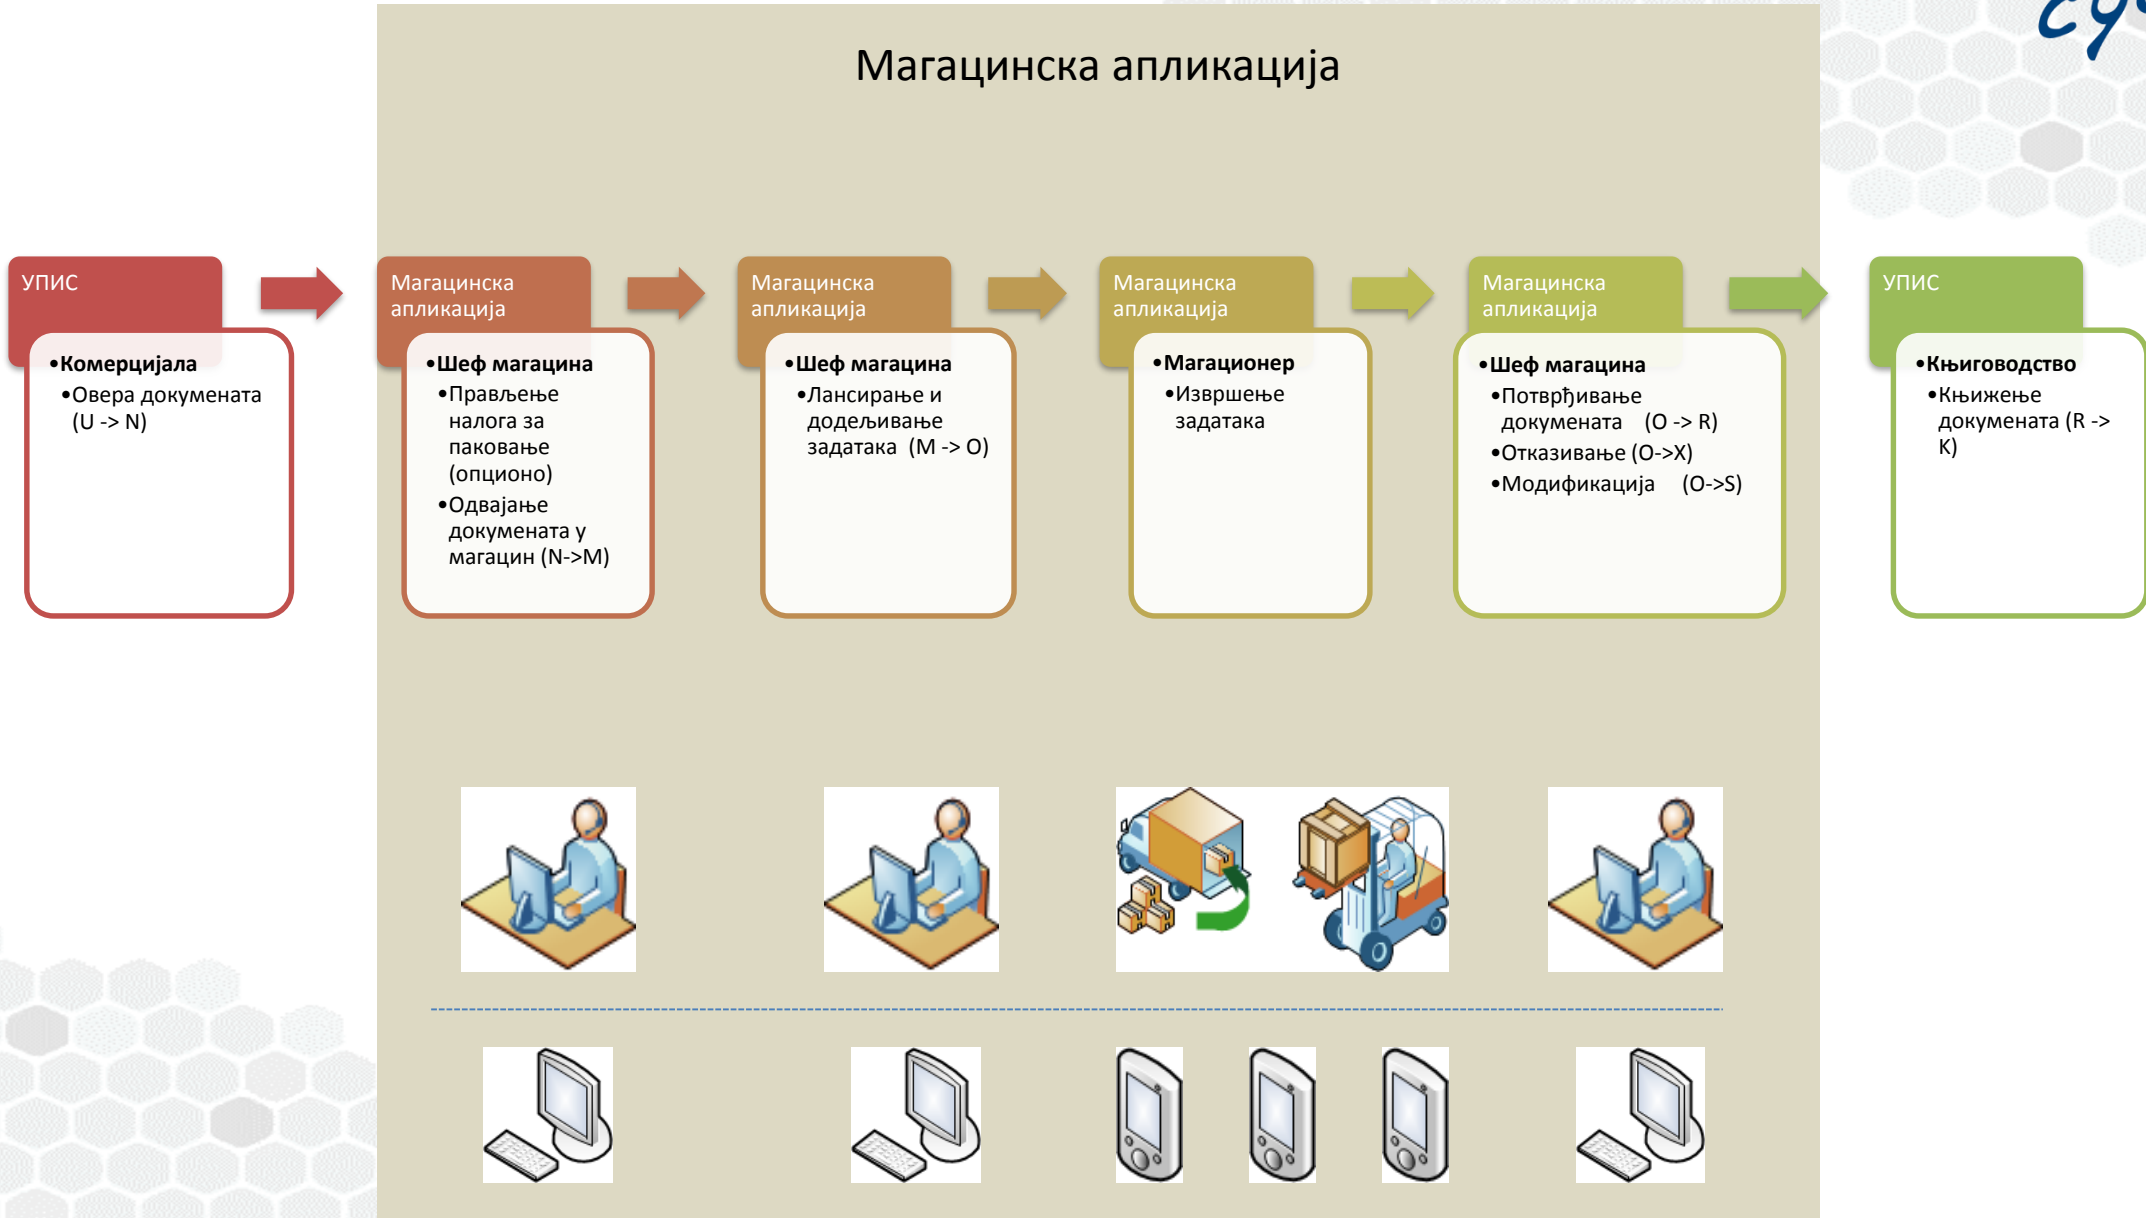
Магацинска апликација

УПИС

•**Комерцијала**
•Овера докумената (U -> N)

Магацинска апликација

•**Шеф магацина**
•Прављење налога за паковање (опционо)
•Одвајање докумената у магацин (N->M)

Магацинска апликација

•**Шеф магацина**
•Лансирање и додељивање задатака (M -> O)

Магацинска апликација

•**Магационер**
•Извршење задатака

Магацинска апликација

•**Шеф магацина**
•Потврђивање докумената (O -> R)
•Отказивање (O->X)
•Модификација (O->S)

УПИС

•**Књиговодство**
•Књижење докумената (R -> K)

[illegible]